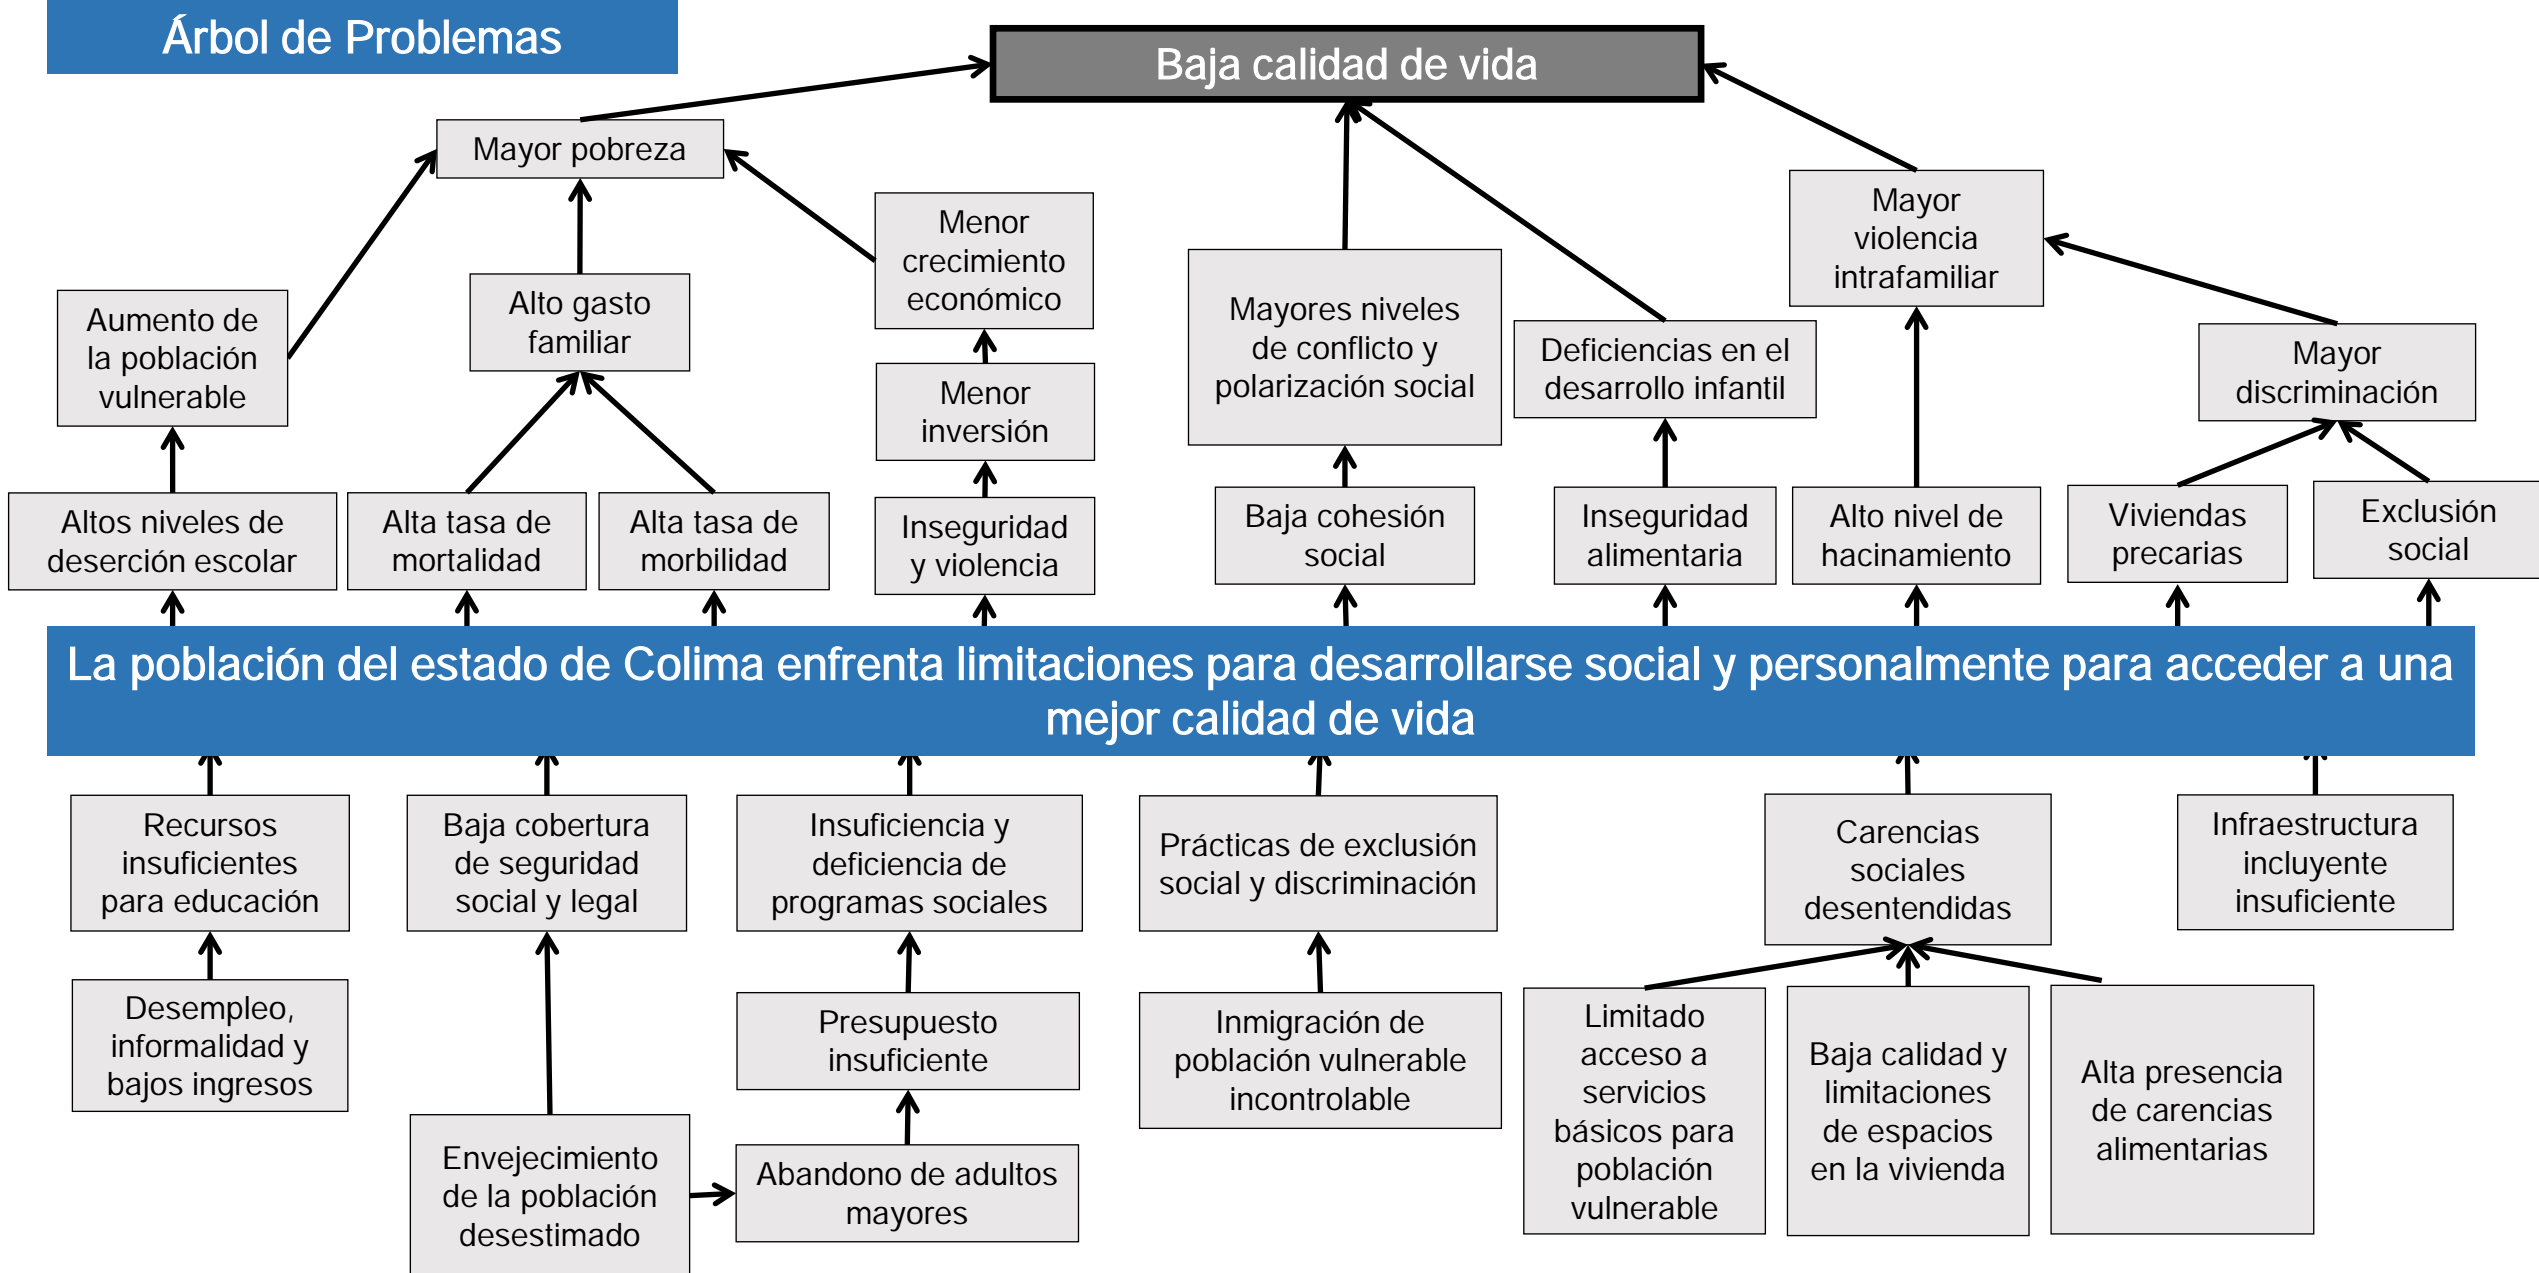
Árbol de Problemas

Baja calidad de vida

Mayor pobreza

Aumento de la población vulnerable

Alto gasto familiar

Menor crecimiento económico

Menor inversión

Mayores niveles de conflicto y polarización social

Deficiencias en el desarrollo infantil

Mayor violencia intrafamiliar

Mayor discriminación

Altos niveles de deserción escolar

Alta tasa de mortalidad

Alta tasa de morbilidad

Inseguridad y violencia

Baja cohesión social

Inseguridad alimentaria

Alto nivel de hacinamiento

Viviendas precarias

Exclusión social

La población del estado de Colima enfrenta limitaciones para desarrollarse social y personalmente para acceder a una mejor calidad de vida

Recursos insuficientes para educación

Baja cobertura de seguridad social y legal

Insuficiencia y deficiencia de programas sociales

Prácticas de exclusión social y discriminación

Carencias sociales desentendidas

Infraestructura incluyente insuficiente

Desempleo, informalidad y bajos ingresos

Presupuesto insuficiente

Inmigración de población vulnerable incontrolable

Limitado acceso a servicios básicos para población vulnerable

Baja calidad y limitaciones de espacios en la vivienda

Alta presencia de carencias alimentarias

Envejecimiento de la población desestimado

Abandono de adultos mayores